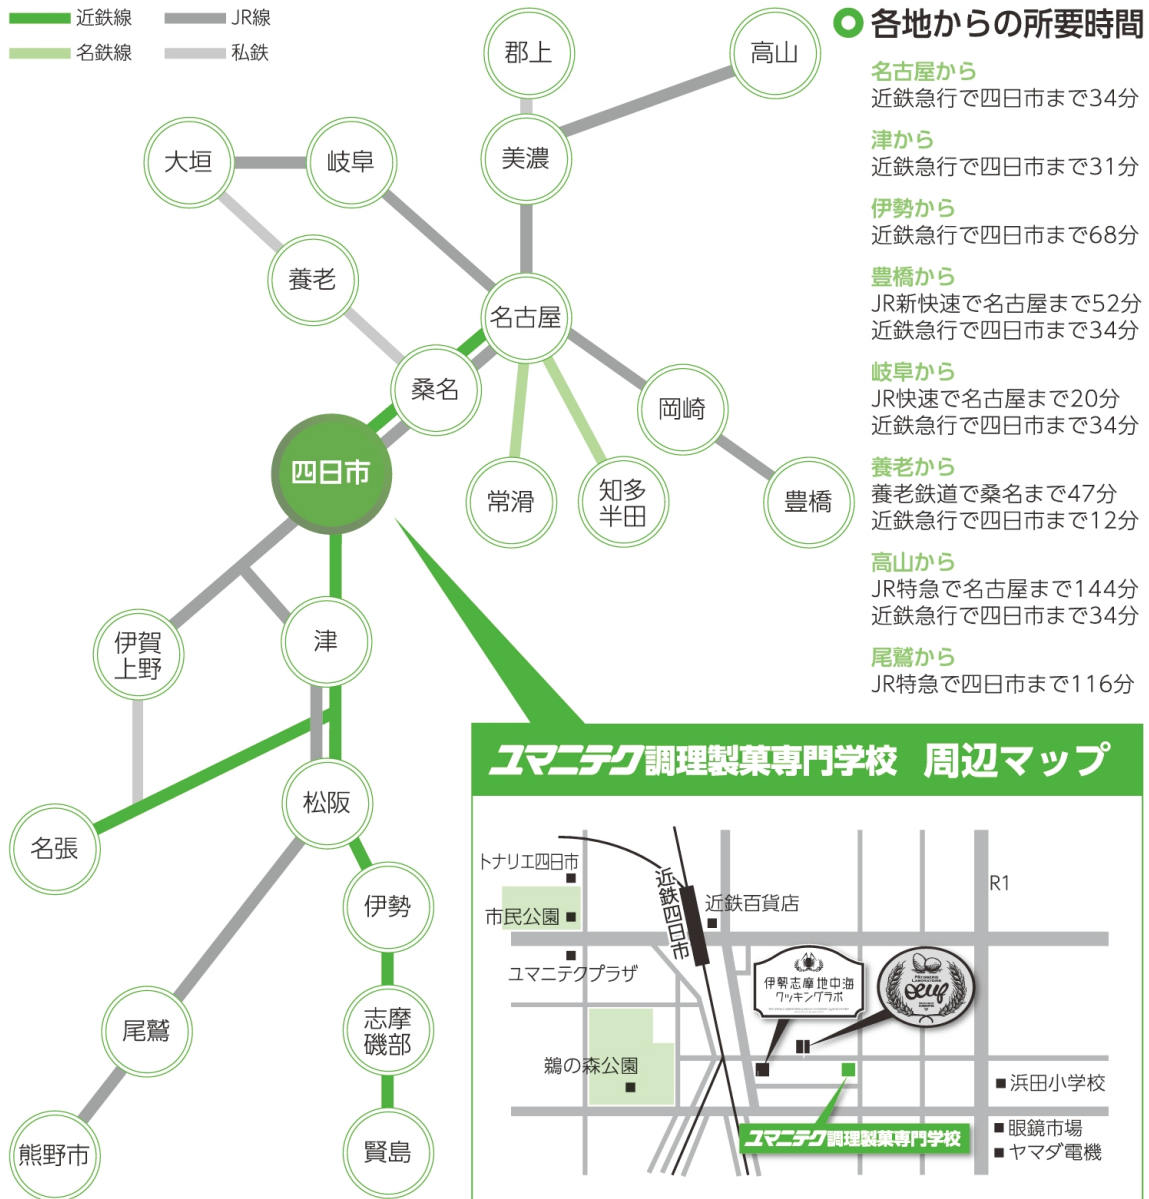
近鉄線 JR線
名鉄線 私鉄

郡上
高山
大垣
岐阜
美濃
養老
名古屋
桑名
岡崎
四日市
常滑
知多半田
豊橋
伊賀上野
津
松阪
名張
伊勢
尾鷲
志摩磯部
熊野市
賢島

各地からの所要時間

名古屋から
近鉄急行で四日市まで34分

津から
近鉄急行で四日市まで31分

伊勢から
近鉄急行で四日市まで68分

豊橋から
JR新快速で名古屋まで52分
近鉄急行で四日市まで34分

岐阜から
JR快速で名古屋まで20分
近鉄急行で四日市まで34分

養老から
養老鉄道で桑名まで47分
近鉄急行で四日市まで12分

高山から
JR特急で名古屋まで144分
近鉄急行で四日市まで34分

尾鷲から
JR特急で四日市まで116分

ユマニテク調理製菓専門学校 周辺マップ

トナリエ四日市
市民公園
近鉄四日市
近鉄百貨店
R1
ユマニテクプラザ
伊勢志摩地中海クッキングラボ
鵜の森公園
浜田小学校
ユマニテク調理製菓専門学校
眼鏡市場
ヤマダ電機